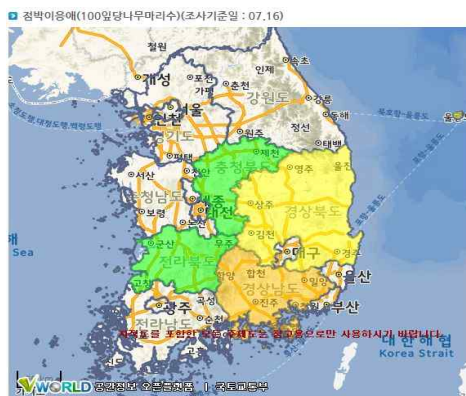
점박이응애(100잎당나무마리수)(조사기준일 : 07.16)

철원
개성
포천
인제
춘천
강원도
강릉
가평
인천
경기도
원주
정선
태백
충청북도
울진
충주
청양
서산
영주
세종
보령
대전
상주
경상북도
무주
김천
군산
대구
경주
전라북도
울산
합천
밀양
광주
경상남도
부산
전라남도
대한해협
Korea Strait
독도를 포함한 모든 주제도는 참고용으로만 사용하시기 바랍니다.
VWORLD 공간정보 오픈플랫폼 | 국토교통부